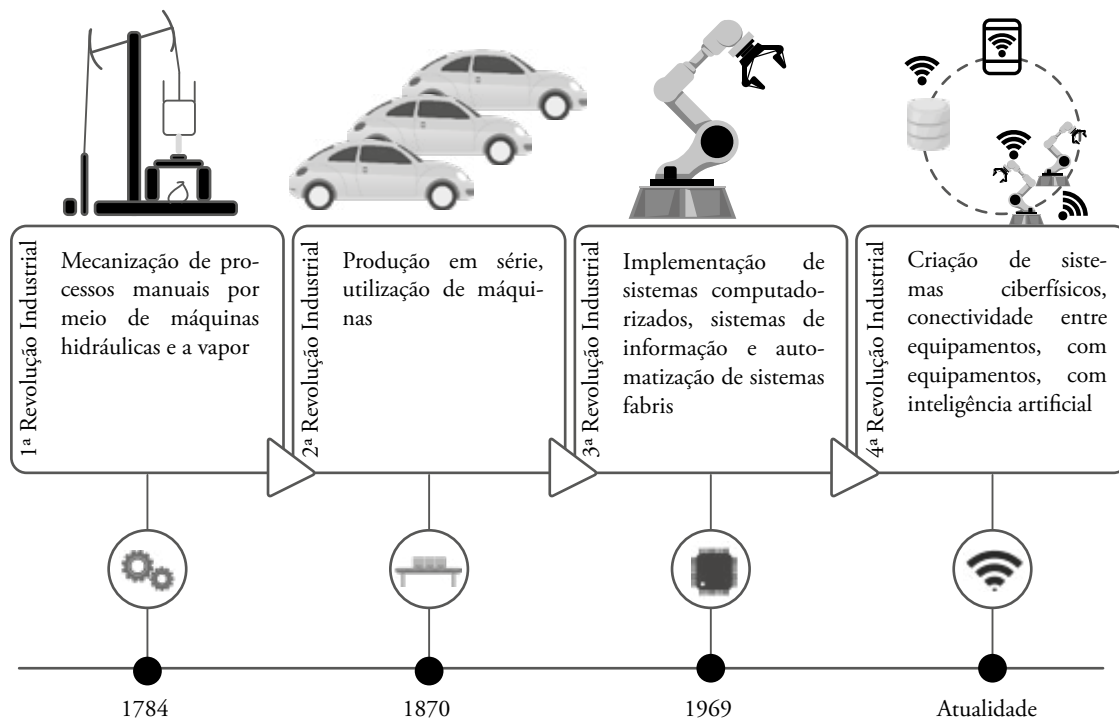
1ª Revolução Industrial

Mecanização de processos manuais por meio de máquinas hidráulicas e a vapor

2ª Revolução Industrial

Produção em série, utilização de máquinas

3ª Revolução Industrial

Implementação de sistemas computadorizados, sistemas de informação e automatização de sistemas fabris

4ª Revolução Industrial

Criação de sistemas ciberfísicos, conectividade entre equipamentos, com equipamentos, com inteligência artificial

1784

1870

1969

Atualidade